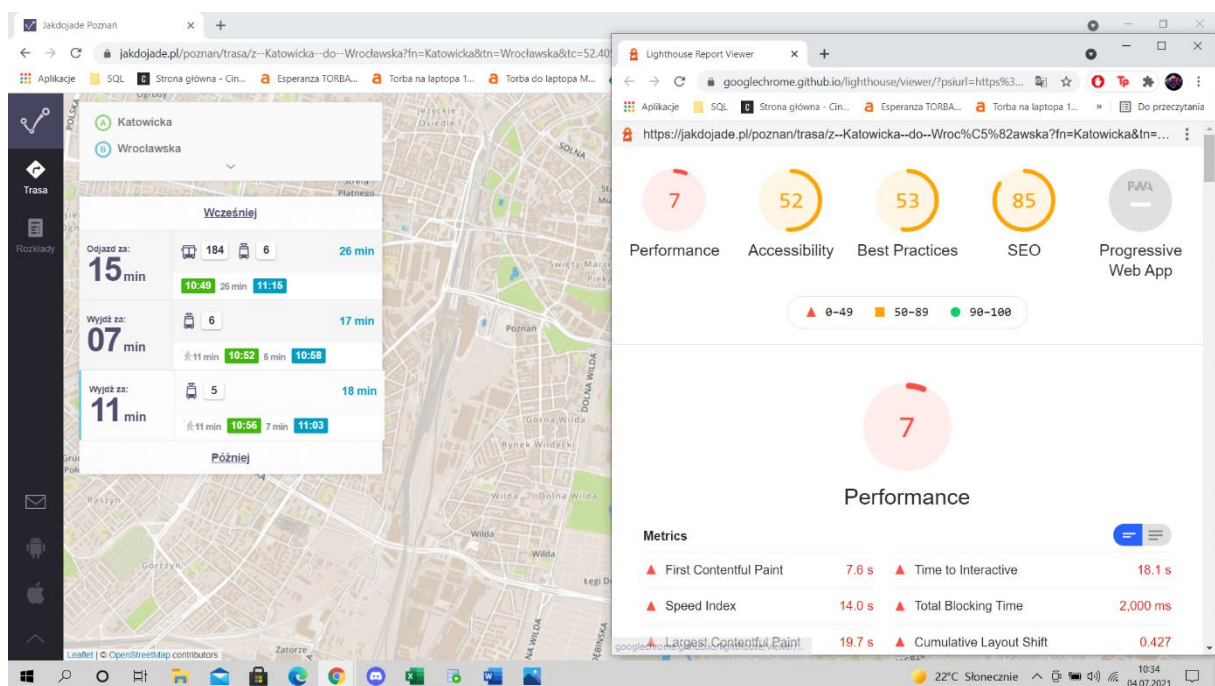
Jakdojade Poznań
jakdojade.pl/poznan/trasa/z--Katowicka--do--Wrocławska?fn=Katowicka&tn=Wrocławska&tc=52.40
Aplikacje SQL Strona główna - Cin... Esperanza TORBA... Torba na laptopa 1... Torba do laptopa M...

Trasa
Rozkłady

Katowicka
Wrocławska

Wcześniej

Odjazd za:
15 min
184 6
26 min
10:49 26 min 11:15

Wyjdź za:
07 min
6
17 min
11 min 10:52 6 min 10:58

Wyjdź za:
11 min
5
18 min
11 min 10:56 7 min 11:03

Później

Leaflet | © OpenStreetMap contributors

Lighthouse Report Viewer
googlechrome.github.io/lighthouse/viewer/?psiurl=https%3...
Aplikacje SQL Strona główna - Cin... Esperanza TORBA... Torba na laptopa 1... » Do przeczytania
https://jakdojade.pl/poznan/trasa/z--Katowicka--do--Wroc%C5%82awska?fn=Katowicka&tn=...

7 Performance
52 Accessibility
53 Best Practices
85 SEO
PWA Progressive Web App

0–49 50–89 90–100

7
Performance

Metrics
First Contentful Paint 7.6 s
Time to Interactive 18.1 s
Speed Index 14.0 s
Total Blocking Time 2,000 ms
Largest Contentful Paint 19.7 s
Cumulative Layout Shift 0.427

22°C Słonecznie 10:34 04.07.2021